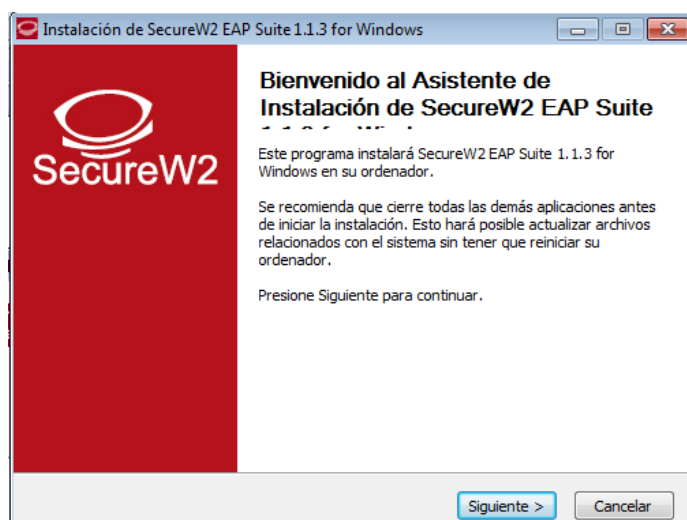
Instalación de SecureW2 EAP Suite 1.1.3 for Windows

SecureW2

Bienvenido al Asistente de Instalación de SecureW2 EAP Suite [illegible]

Este programa instalará SecureW2 EAP Suite 1.1.3 for Windows en su ordenador.

Se recomienda que cierre todas las demás aplicaciones antes de iniciar la instalación. Esto hará posible actualizar archivos relacionados con el sistema sin tener que reiniciar su ordenador.

Presione Siguiente para continuar.

Siguiente >

Cancelar